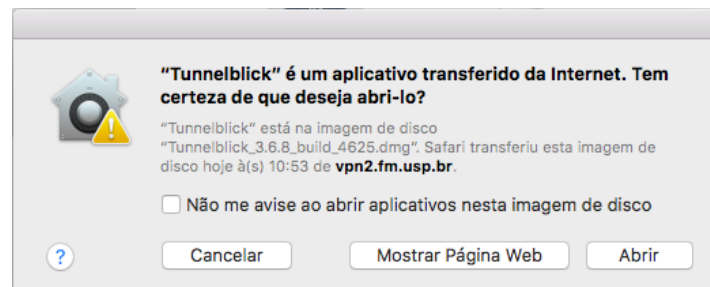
"Tunnelblick" é um aplicativo transferido da Internet. Tem certeza de que deseja abri-lo?

"Tunnelblick" está na imagem de disco "Tunnelblick_3.6.8_build_4625.dmg". Safari transferiu esta imagem de disco hoje à(s) 10:53 de vpn2.fm.usp.br.

Não me avise ao abrir aplicativos nesta imagem de disco

?

Cancelar

Mostrar Página Web

Abrir